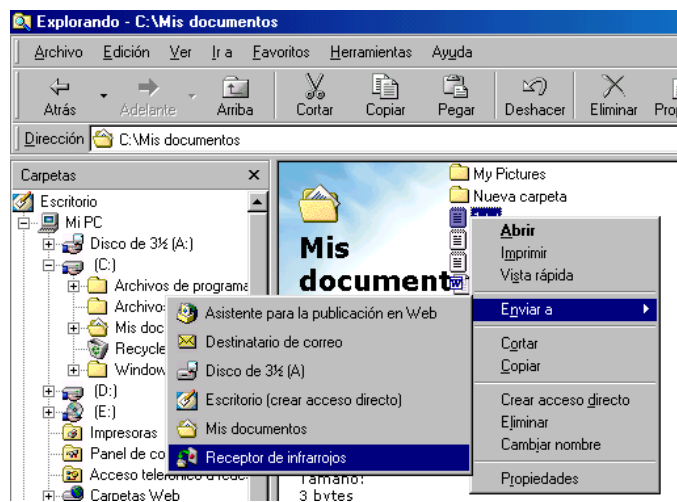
Explorando - C:\Mis documentos

Archivo Edición Ver Ir a Favoritos Herramientas Ayuda

Atrás Adelante Arriba Cortar Copiar Pegar Deshacer Eliminar Pro

Dirección C:\Mis documentos

Carpetas ×

Escritorio
Mi PC
Disco de 3½ (A:)
(C:)
Archivos de programa
Archivos
Mis doc
Recycle
Window
(D:)
(E:)
Impresoras
Panel de co
Acceso telefó
Carpetas Web

Mis document

My Pictures
Nueva carpeta

Abrir
Imprimir
Vista rápida
Enviar a
Cortar
Copiar
Crear acceso directo
Eliminar
Cambiar nombre
Propiedades

Asistente para la publicación en Web
Destinatario de correo
Disco de 3½ (A)
Escritorio (crear acceso directo)
Mis documentos
Receptor de infrarrojos

Tamaño:
3 bytes